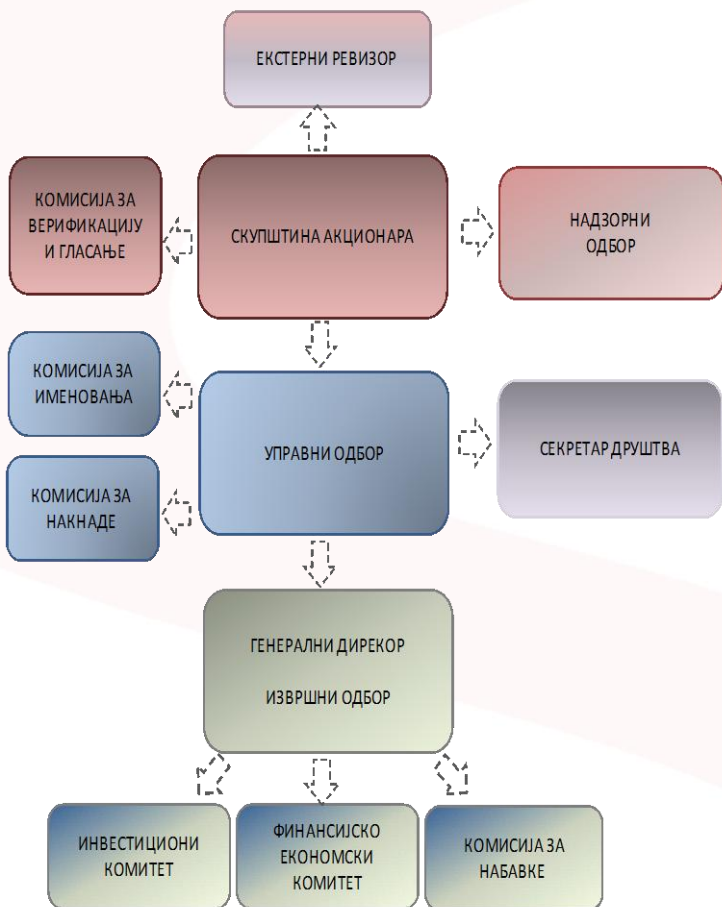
ЕКСТЕРНИ РЕВИЗОР

КОМИСИЈА ЗА ВЕРИФИКАЦИЈУ И ГЛАСАЊЕ

СКУПШТИНА АКЦИОНАРА

НАДЗОРНИ ОДБОР

КОМИСИЈА ЗА ИМЕНОВАЊА

УПРАВНИ ОДБОР

СЕКРЕТАР ДРУШТВА

КОМИСИЈА ЗА НАКНАДЕ

ГЕНЕРАЛНИ ДИРЕКОР

ИЗВРШНИ ОДБОР

ИНВЕСТИЦИОНИ КОМИТЕТ

ФИНАНСИЈСКО ЕКОНОМСКИ КОМИТЕТ

КОМИСИЈА ЗА НАБАВКЕ